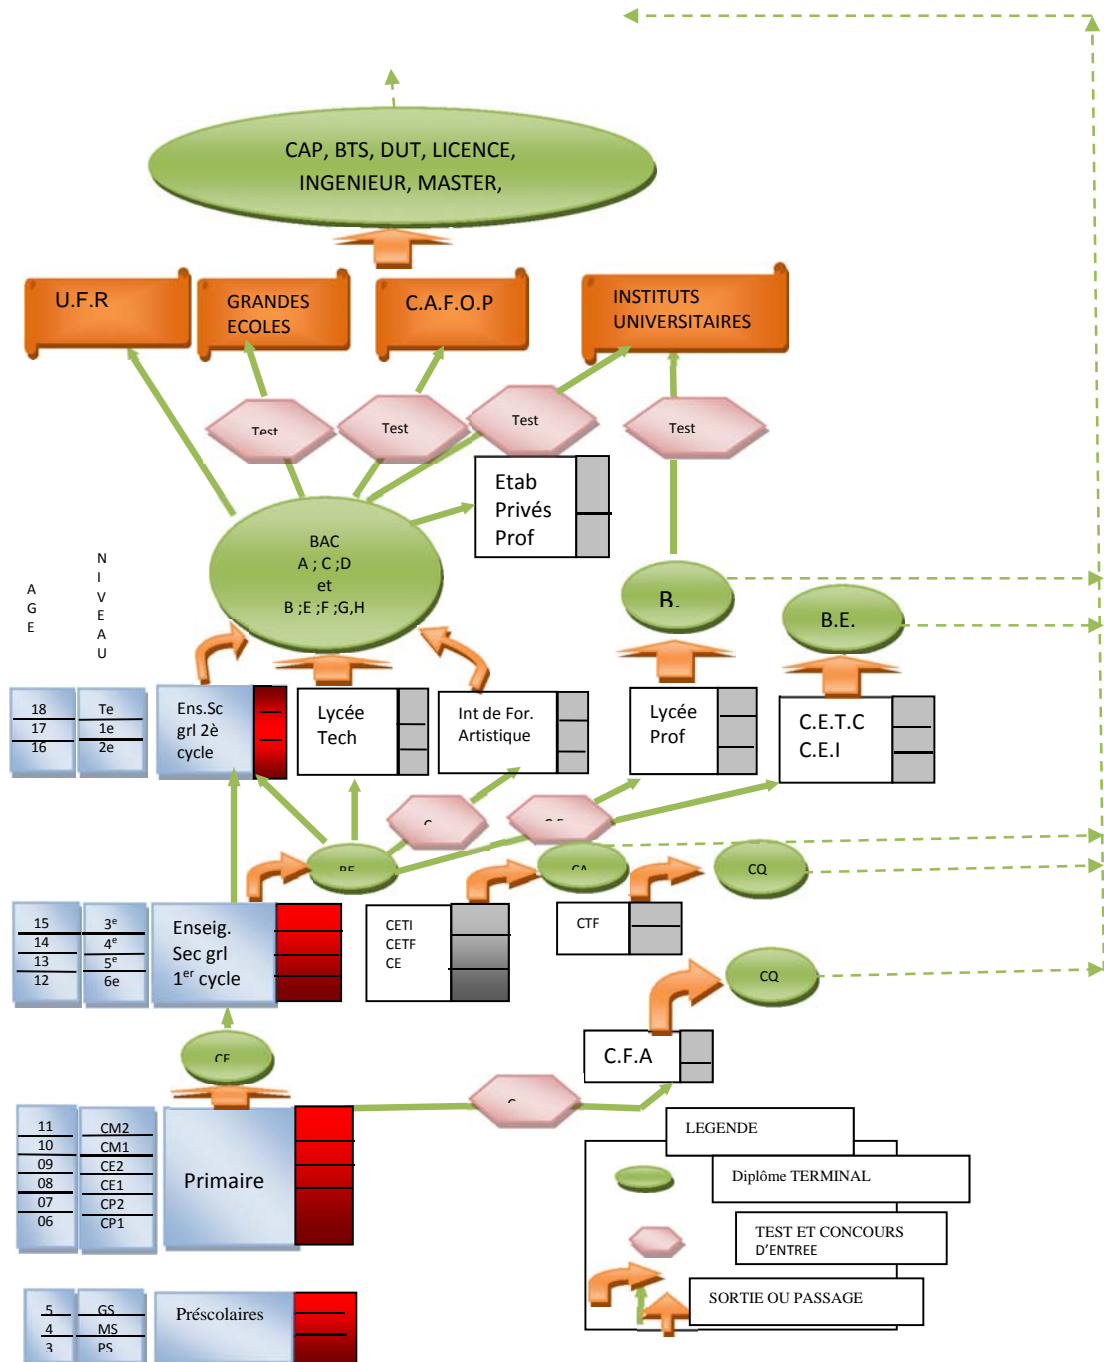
CAP, BTS, DUT, LICENCE, INGENIEUR, MASTER,

U.F.R

GRANDES ECOLES

C.A.F.O.P

INSTITUTS UNIVERSITAIRES

Test

Test

Test

Test

Etab Privés Prof

BAC
A ; C ;D
et
B ;E ;F ;G,H

B.

B.E.

A G E

N I V E A U

18
17
16

Te
1e
2e

Ens.Sc grl 2è cycle

Lycée Tech

Int de For. Artistique

Lycée Prof

C.E.T.C
C.E.I

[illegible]

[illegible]

BE

CA

CQ

15
14
13
12

3e
4e
5e
6e

Enseig. Sec grl 1er cycle

CETI
CETF
CE

CTF

CQ

CE

C.F.A

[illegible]

11
10
09
08
07
06

CM2
CM1
CE2
CE1
CP2
CP1

Primaire

LEGENDE

Diplôme TERMINAL

TEST ET CONCOURS D'ENTREE

SORTIE OU PASSAGE

5
4
3

GS
MS
PS

Préscolaires